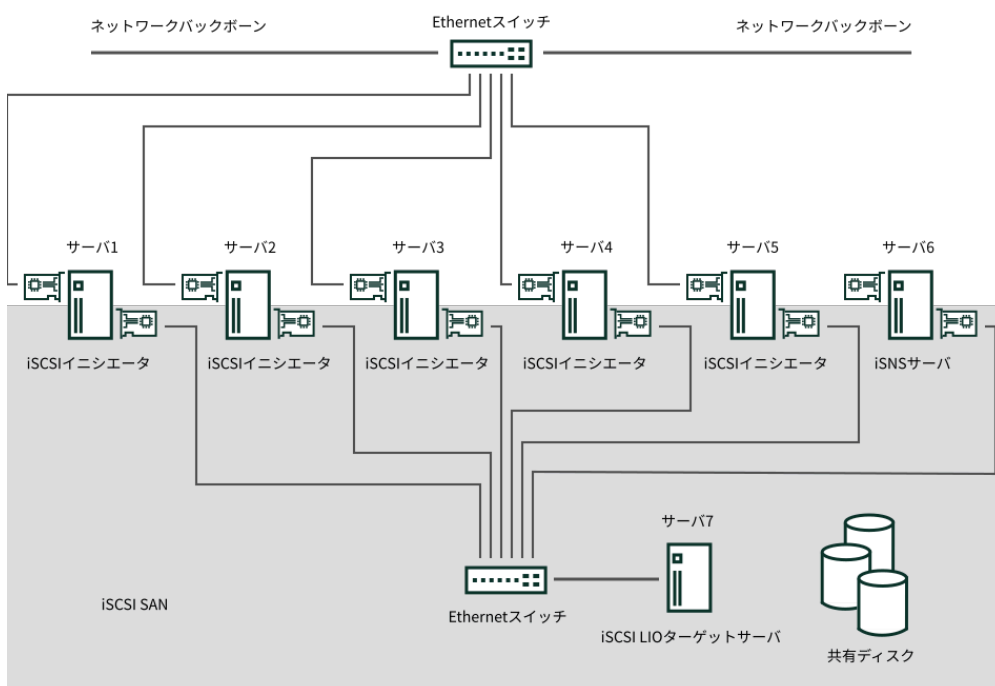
ネットワークバックボーン

Ethernetスイッチ

ネットワークバックボーン

サーバ1

サーバ2

サーバ3

サーバ4

サーバ5

サーバ6

iSCSIイニシエータ

iSCSIイニシエータ

iSCSIイニシエータ

iSCSIイニシエータ

iSCSIイニシエータ

iSNSサーバ

サーバ7

iSCSI SAN

Ethernetスイッチ

iSCSI LIOターゲットサーバ

共有ディスク